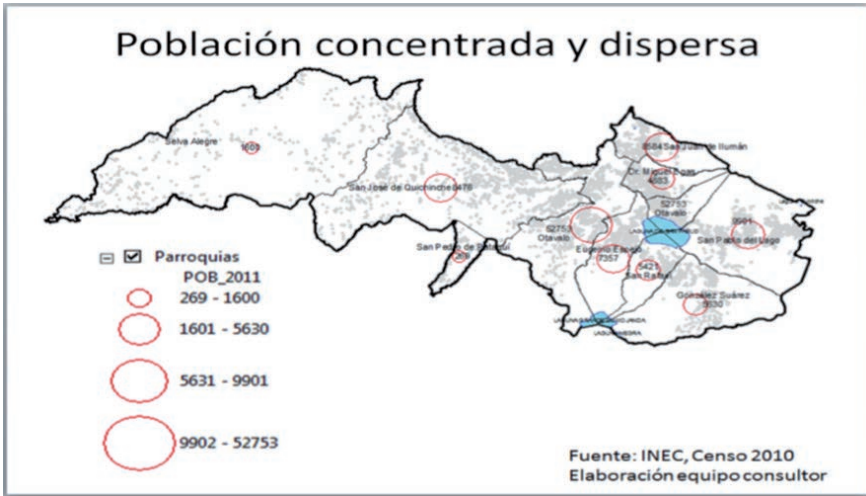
Población concentrada y dispersa

Selva Alegre 1659

San José de Quichinche 8476

San Pedro de Pataquí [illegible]

8584 San José de Ilumán

Dr. Miguel Egas 4883

52753 Otavalo

52753 Otavalo

Eugenio Espejo 7357

4421 San Rafael

9901 San Pablo del Lago

González Suárez 5630

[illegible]

Parroquias

POB_2011

269 - 1600

1601 - 5630

5631 - 9901

9902 - 52753

Fuente: INEC, Censo 2010

Elaboración equipo consultor